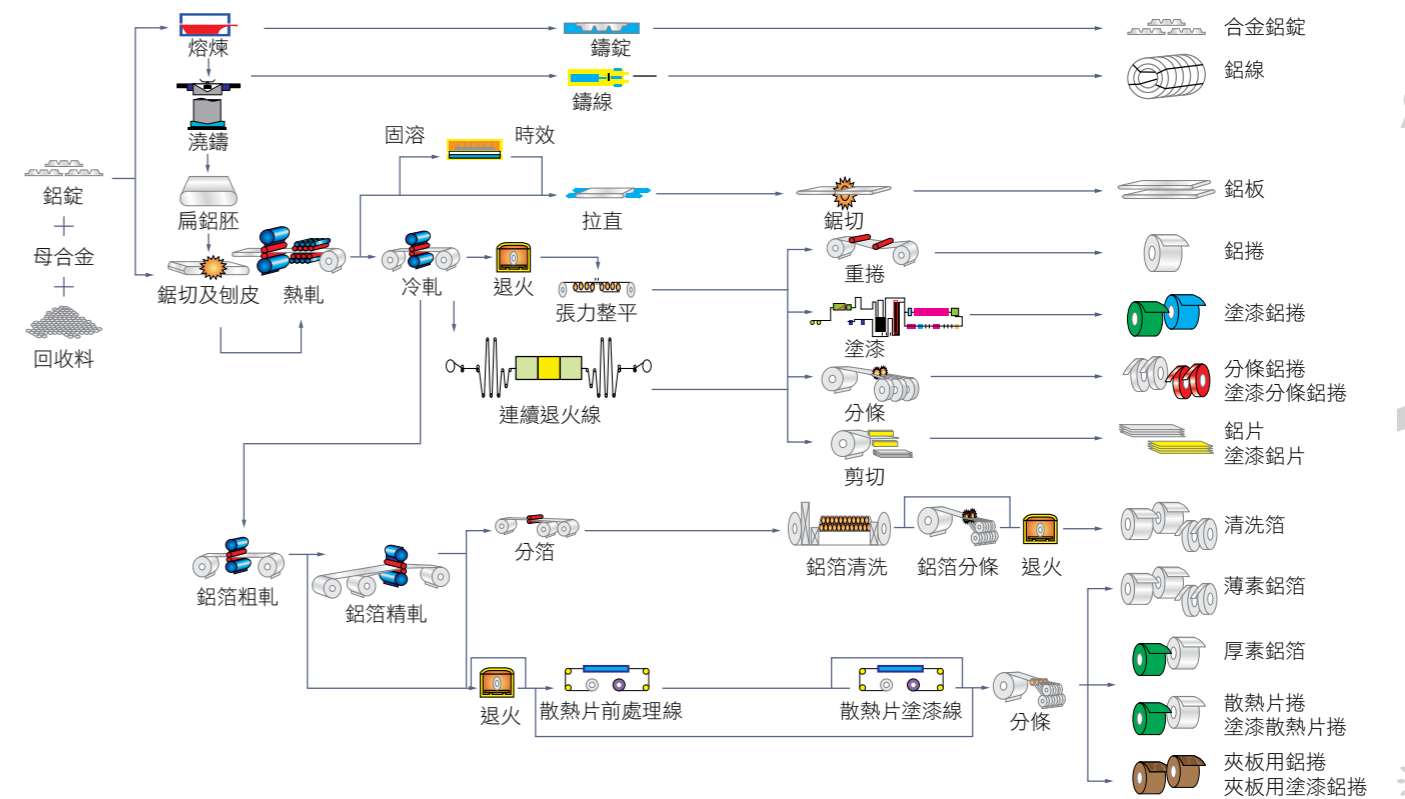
鋁錠
+
母合金
+
回收料

熔煉
澆鑄
扁鋁胚
鋸切及刨皮
熱軋

鑄錠
鑄線

固溶
時效
拉直
冷軋
退火
張力整平
連續退火線

鋸切
重捲
塗漆
分條
剪切

合金鋁錠
鋁線
鋁板
鋁捲
塗漆鋁捲
分條鋁捲
塗漆分條鋁捲
鋁片
塗漆鋁片

鋁箔粗軋
鋁箔精軋
分箔
鋁箔清洗
鋁箔分條
退火
清洗箔
薄素鋁箔
厚素鋁箔
散熱片捲
塗漆散熱片捲
夾板用鋁捲
夾板用塗漆鋁捲

退火
散熱片前處理線
散熱片塗漆線
分條